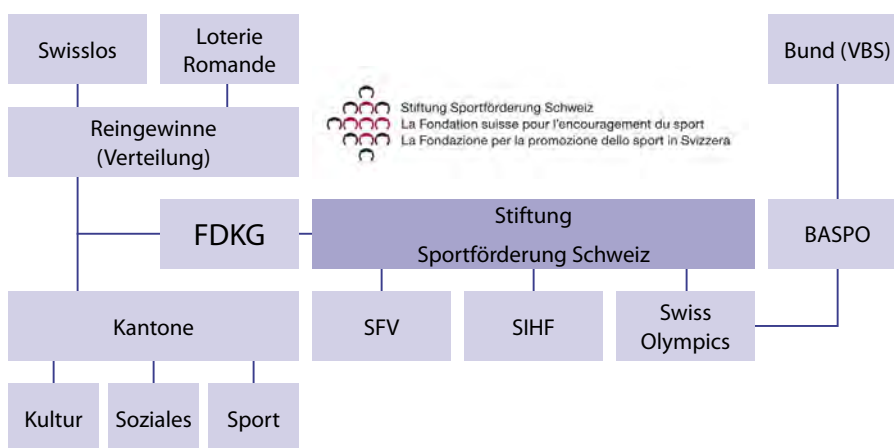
Swisslos

Loterie Romande

Bund (VBS)

Stiftung Sportförderung Schweiz
La Fondation suisse pour l'encouragement du sport
La Fondazione per la promozione dello sport in Svizzera

Reingewinne (Verteilung)

FDKG

Stiftung Sportförderung Schweiz

BASPO

Kantone

SFV

SIHF

Swiss Olympics

Kultur

Soziales

Sport